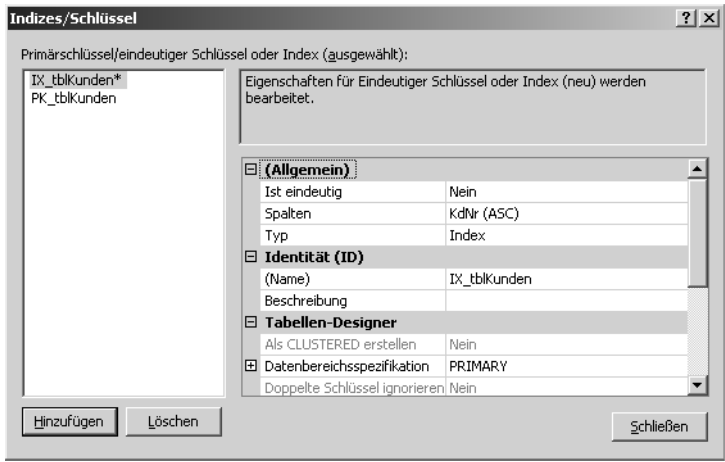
Indizes/Schlüssel

?
X

Primärschlüssel/eindeutiger Schlüssel oder Index (ausgewählt):

IX_tblKunden*
PK_tblKunden

Eigenschaften für Eindeutiger Schlüssel oder Index (neu) werden bearbeitet.

| | |
|---|---|
| ⊟ (Allgemein) | |
| Ist eindeutig | Nein |
| Spalten | KdNr (ASC) |
| Typ | Index |
| ⊟ Identität (ID) | |
| (Name) | IX_tblKunden |
| Beschreibung | |
| ⊟ Tabellen-Designer | |
| Als CLUSTERED erstellen | Nein |
| ⊞ Datenbereichsspezifikation | PRIMARY |
| Doppelte Schlüssel ignorieren | Nein |

Hinzufügen
Löschen
Schließen